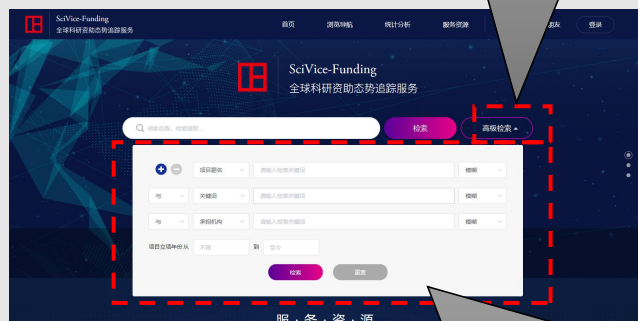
SciVice-Funding
全球科研资助态势追踪服务

首页
资助导航
统计分析
服务资源
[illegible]友
登录

SciVice-Funding
全球科研资助态势追踪服务

请输入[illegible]
检索
高级检索

项目题名
请输入检索关键词
模糊

与
关键词
请输入检索关键词
模糊

与
承担机构
请输入检索关键词
模糊

项目立项年份 从
不限
到
至今

检索
重置

服 务 资 源